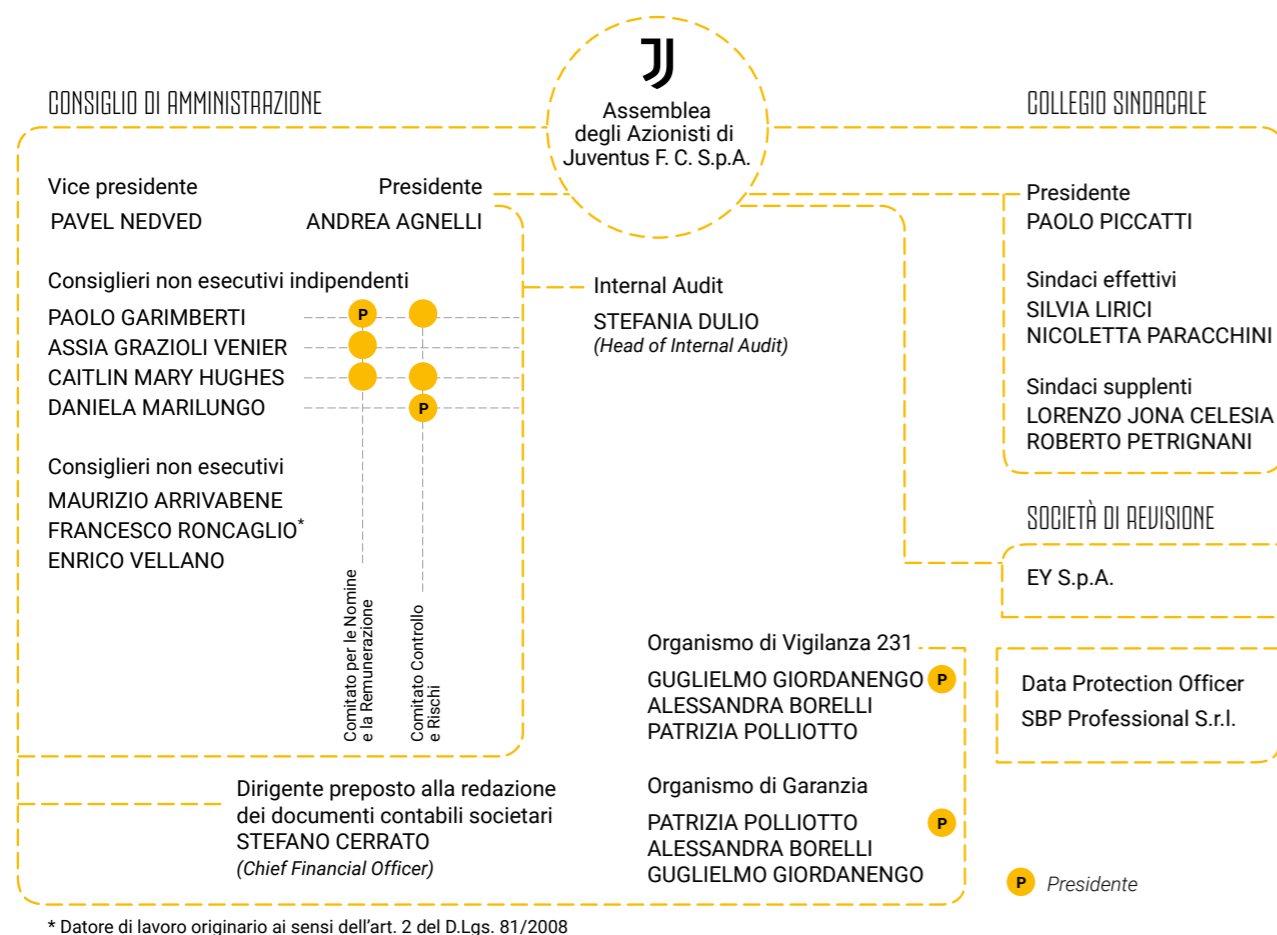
CONSIGLIO DI AMMINISTRAZIONE

Assemblea degli Azionisti di Juventus F. C. S.p.A.

COLLEGIO SINDACALE

Vice presidente
PAVEL NEDVED

Presidente
ANDREA AGNELLI

Consiglieri non esecutivi indipendenti
PAOLO GARIMBERTI P
ASSIA GRAZIOLI VENIER
CAITLIN MARY HUGHES
DANIELA MARILUNGO P

Consiglieri non esecutivi
MAURIZIO ARRIVABENE
FRANCESCO RONCAGLIO*
ENRICO VELLANO

Comitato per le Nomine e la Remunerazione

Comitato Controllo e Rischi

Internal Audit
STEFANIA DULIO
(Head of Internal Audit)

Presidente
PAOLO PICCATTI

Sindaci effettivi
SILVIA LIRICI
NICOLETTA PARACCHINI

Sindaci supplenti
LORENZO JONA CELESIA
ROBERTO PETRIGNANI

SOCIETÀ DI REVISIONE

EY S.p.A.

Organismo di Vigilanza 231
GUGLIELMO GIORDANENGO P
ALESSANDRA BORELLI
PATRIZIA POLLIOTTO

Data Protection Officer
SBP Professional S.r.l.

Dirigente preposto alla redazione dei documenti contabili societari
STEFANO CERRATO
(Chief Financial Officer)

Organismo di Garanzia
PATRIZIA POLLIOTTO P
ALESSANDRA BORELLI
GUGLIELMO GIORDANENGO

P Presidente

* Datore di lavoro originario ai sensi dell'art. 2 del D.Lgs. 81/2008